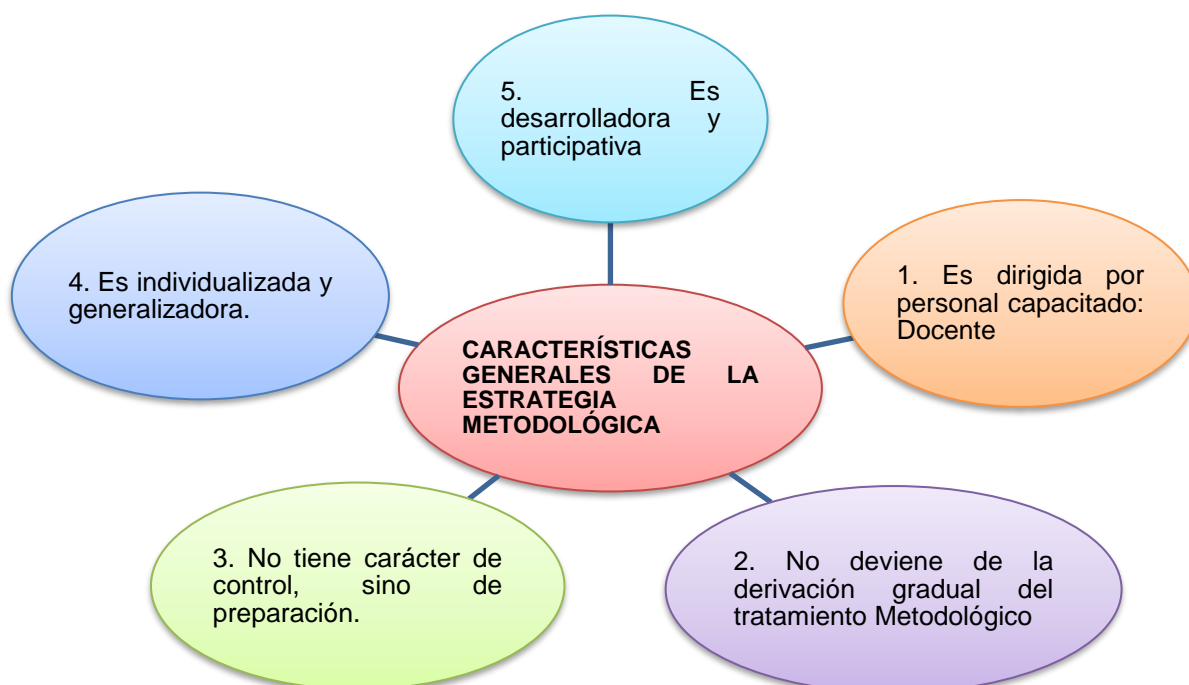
5. Es desarrolladora y participativa

4. Es individualizada y generalizadora.

CARACTERÍSTICAS GENERALES DE LA ESTRATEGIA METODOLÓGICA

1. Es dirigida por personal capacitado: Docente

3. No tiene carácter de control, sino de preparación.

2. No deviene de la derivación gradual del tratamiento Metodológico